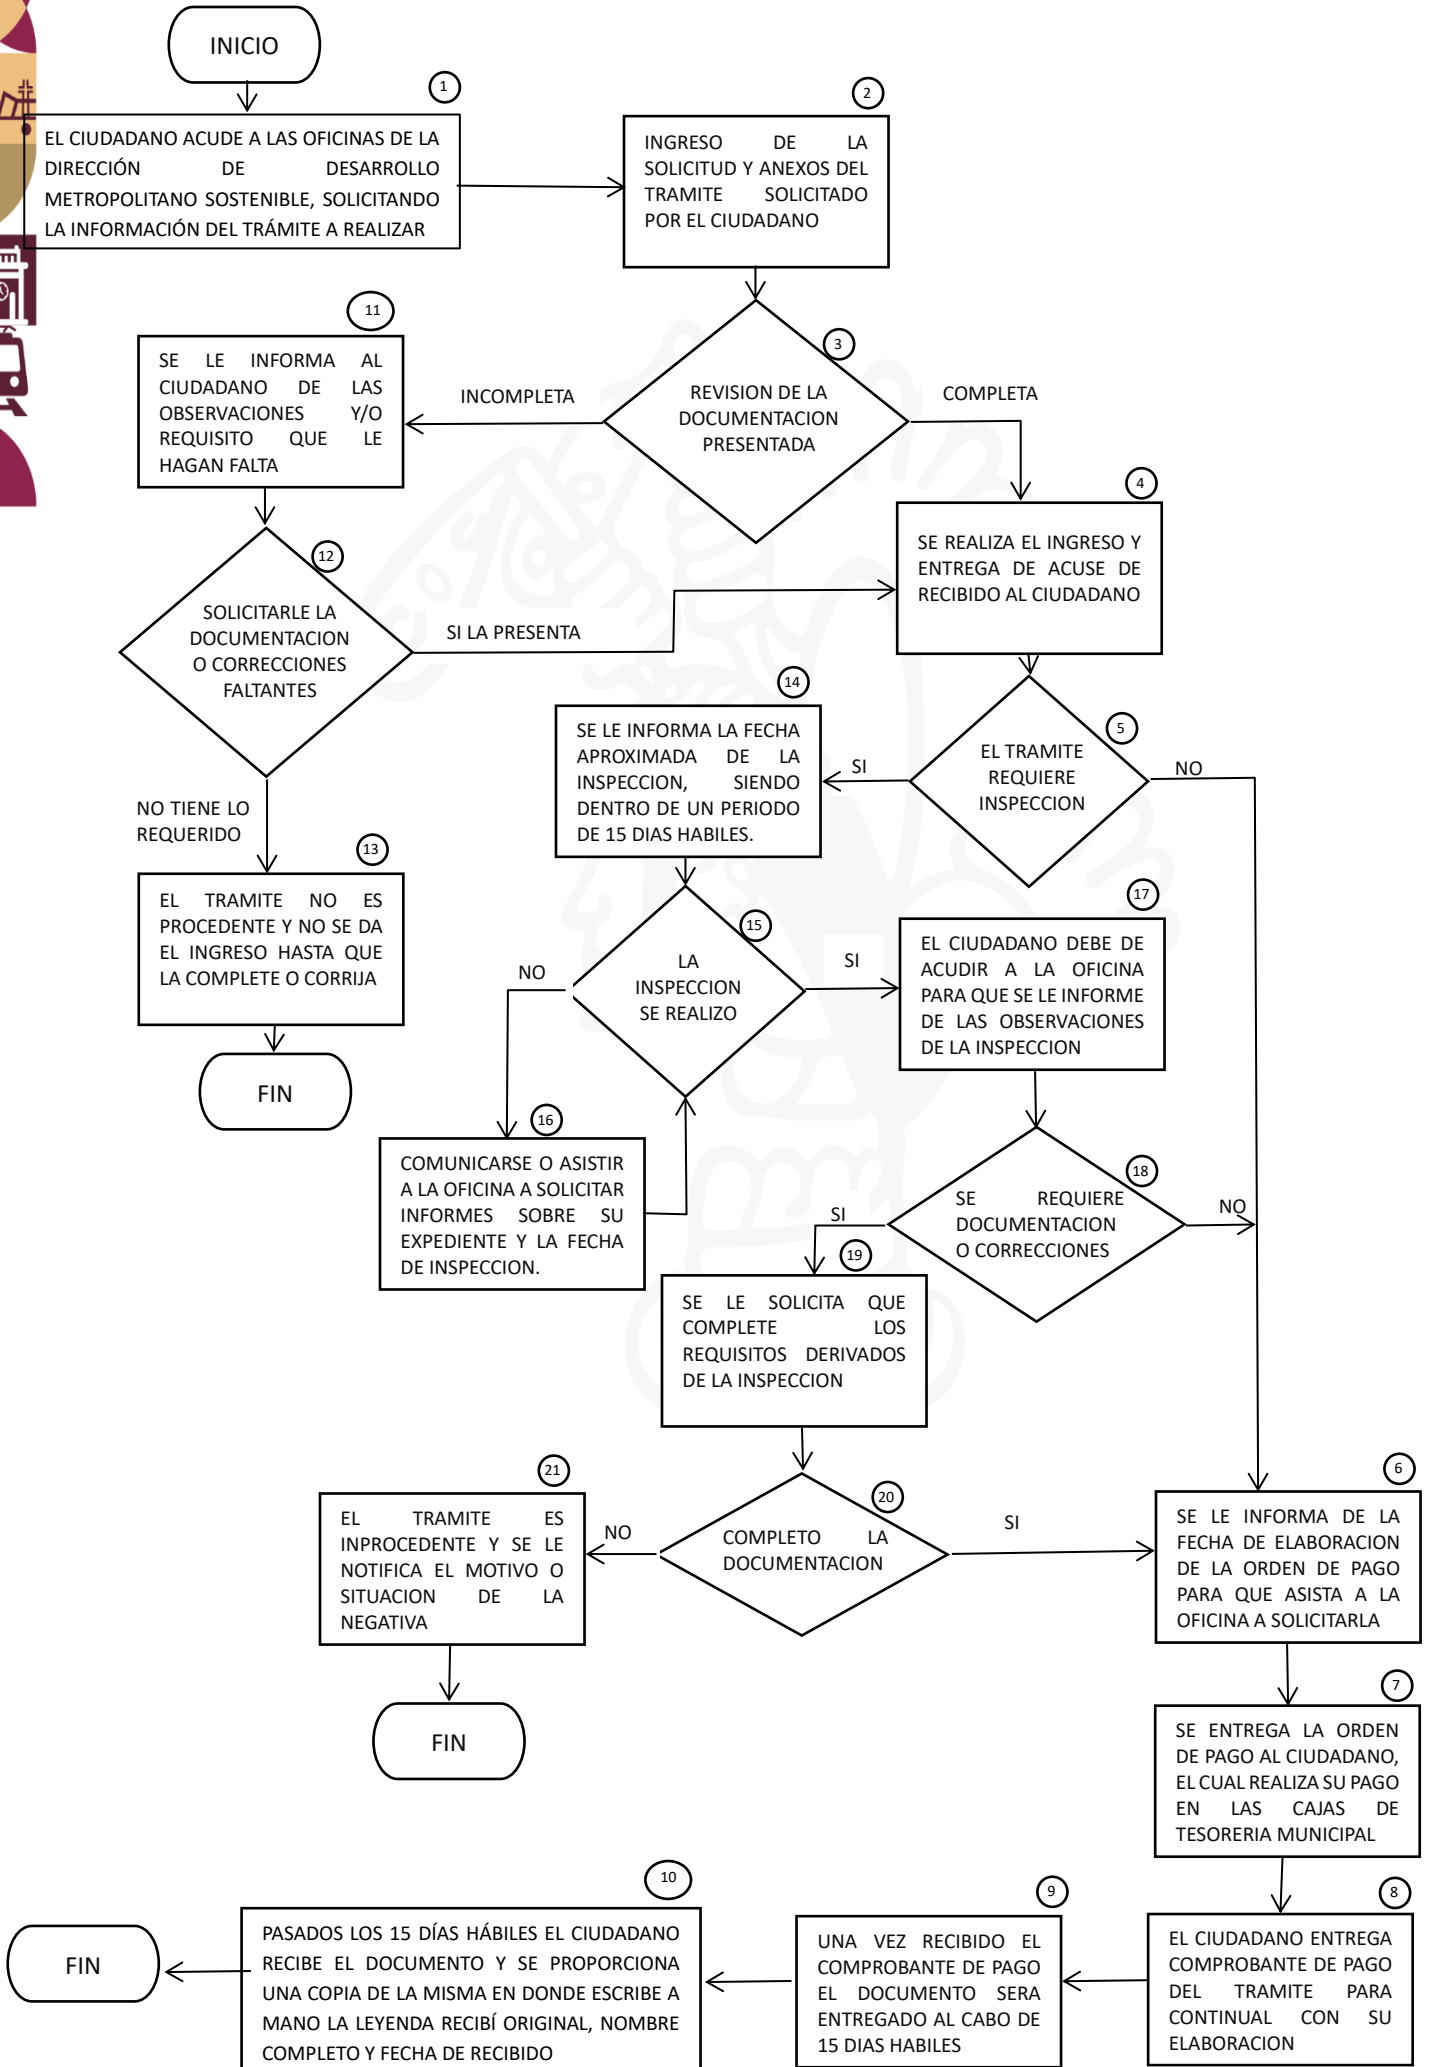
INICIO

1

EL CIUDADANO ACUDE A LAS OFICINAS DE LA DIRECCIÓN DE DESARROLLO METROPOLITANO SOSTENIBLE, SOLICITANDO LA INFORMACIÓN DEL TRÁMITE A REALIZAR

2

INGRESO DE LA SOLICITUD Y ANEXOS DEL TRAMITE SOLICITADO POR EL CIUDADANO

3

REVISION DE LA DOCUMENTACION PRESENTADA

INCOMPLETA

COMPLETA

11

SE LE INFORMA AL CIUDADANO DE LAS OBSERVACIONES Y/O REQUISITO QUE LE HAGAN FALTA

4

SE REALIZA EL INGRESO Y ENTREGA DE ACUSE DE RECIBIDO AL CIUDADANO

12

SOLICITARLE LA DOCUMENTACION O CORRECCIONES FALTANTES

SI LA PRESENTA

14

SE LE INFORMA LA FECHA APROXIMADA DE LA INSPECCION, SIENDO DENTRO DE UN PERIODO DE 15 DIAS HABILES.

5

EL TRAMITE REQUIERE INSPECCION

SI

NO

NO TIENE LO REQUERIDO

13

EL TRAMITE NO ES PROCEDENTE Y NO SE DA EL INGRESO HASTA QUE LA COMPLETE O CORRIJA

FIN

15

LA INSPECCION SE REALIZO

NO

SI

17

EL CIUDADANO DEBE DE ACUDIR A LA OFICINA PARA QUE SE LE INFORME DE LAS OBSERVACIONES DE LA INSPECCION

16

COMUNICARSE O ASISTIR A LA OFICINA A SOLICITAR INFORMES SOBRE SU EXPEDIENTE Y LA FECHA DE INSPECCION.

18

SE REQUIERE DOCUMENTACION O CORRECCIONES

SI

NO

19

SE LE SOLICITA QUE COMPLETE LOS REQUISITOS DERIVADOS DE LA INSPECCION

21

EL TRAMITE ES INPROCEDENTE Y SE LE NOTIFICA EL MOTIVO O SITUACION DE LA NEGATIVA

NO

20

COMPLETO LA DOCUMENTACION

SI

6

SE LE INFORMA DE LA FECHA DE ELABORACION DE LA ORDEN DE PAGO PARA QUE ASISTA A LA OFICINA A SOLICITARLA

FIN

7

SE ENTREGA LA ORDEN DE PAGO AL CIUDADANO, EL CUAL REALIZA SU PAGO EN LAS CAJAS DE TESORERIA MUNICIPAL

10

PASADOS LOS 15 DÍAS HÁBILES EL CIUDADANO RECIBE EL DOCUMENTO Y SE PROPORCIONA UNA COPIA DE LA MISMA EN DONDE ESCRIBE A MANO LA LEYENDA RECIBÍ ORIGINAL, NOMBRE COMPLETO Y FECHA DE RECIBIDO

9

UNA VEZ RECIBIDO EL COMPROBANTE DE PAGO EL DOCUMENTO SERA ENTREGADO AL CABO DE 15 DIAS HABILES

8

EL CIUDADANO ENTREGA COMPROBANTE DE PAGO DEL TRAMITE PARA CONTINUAL CON SU ELABORACION

FIN